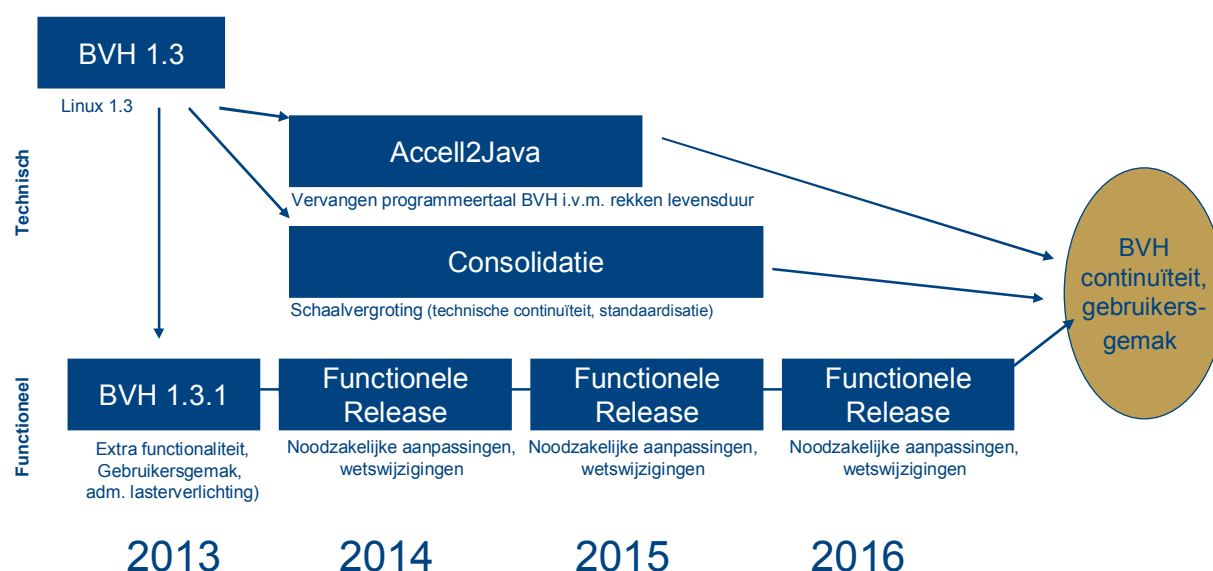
BVH 1.3

Linux 1.3

Technisch

Accell2Java

Vervangen programmeertaal BVH i.v.m. rekken levensduur

Consolidatie

Schaalvergroting (technische continuïteit, standaardisatie)

BVH continuïteit, gebruikersgemak

Functioneel

BVH 1.3.1

Extra functionaliteit, Gebruikersgemak, adm. lasterverlichting)

Functionele Release

Noodzakelijke aanpassingen, wetswijzigingen

Functionele Release

Noodzakelijke aanpassingen, wetswijzigingen

Functionele Release

Noodzakelijke aanpassingen, wetswijzigingen

2013 2014 2015 2016